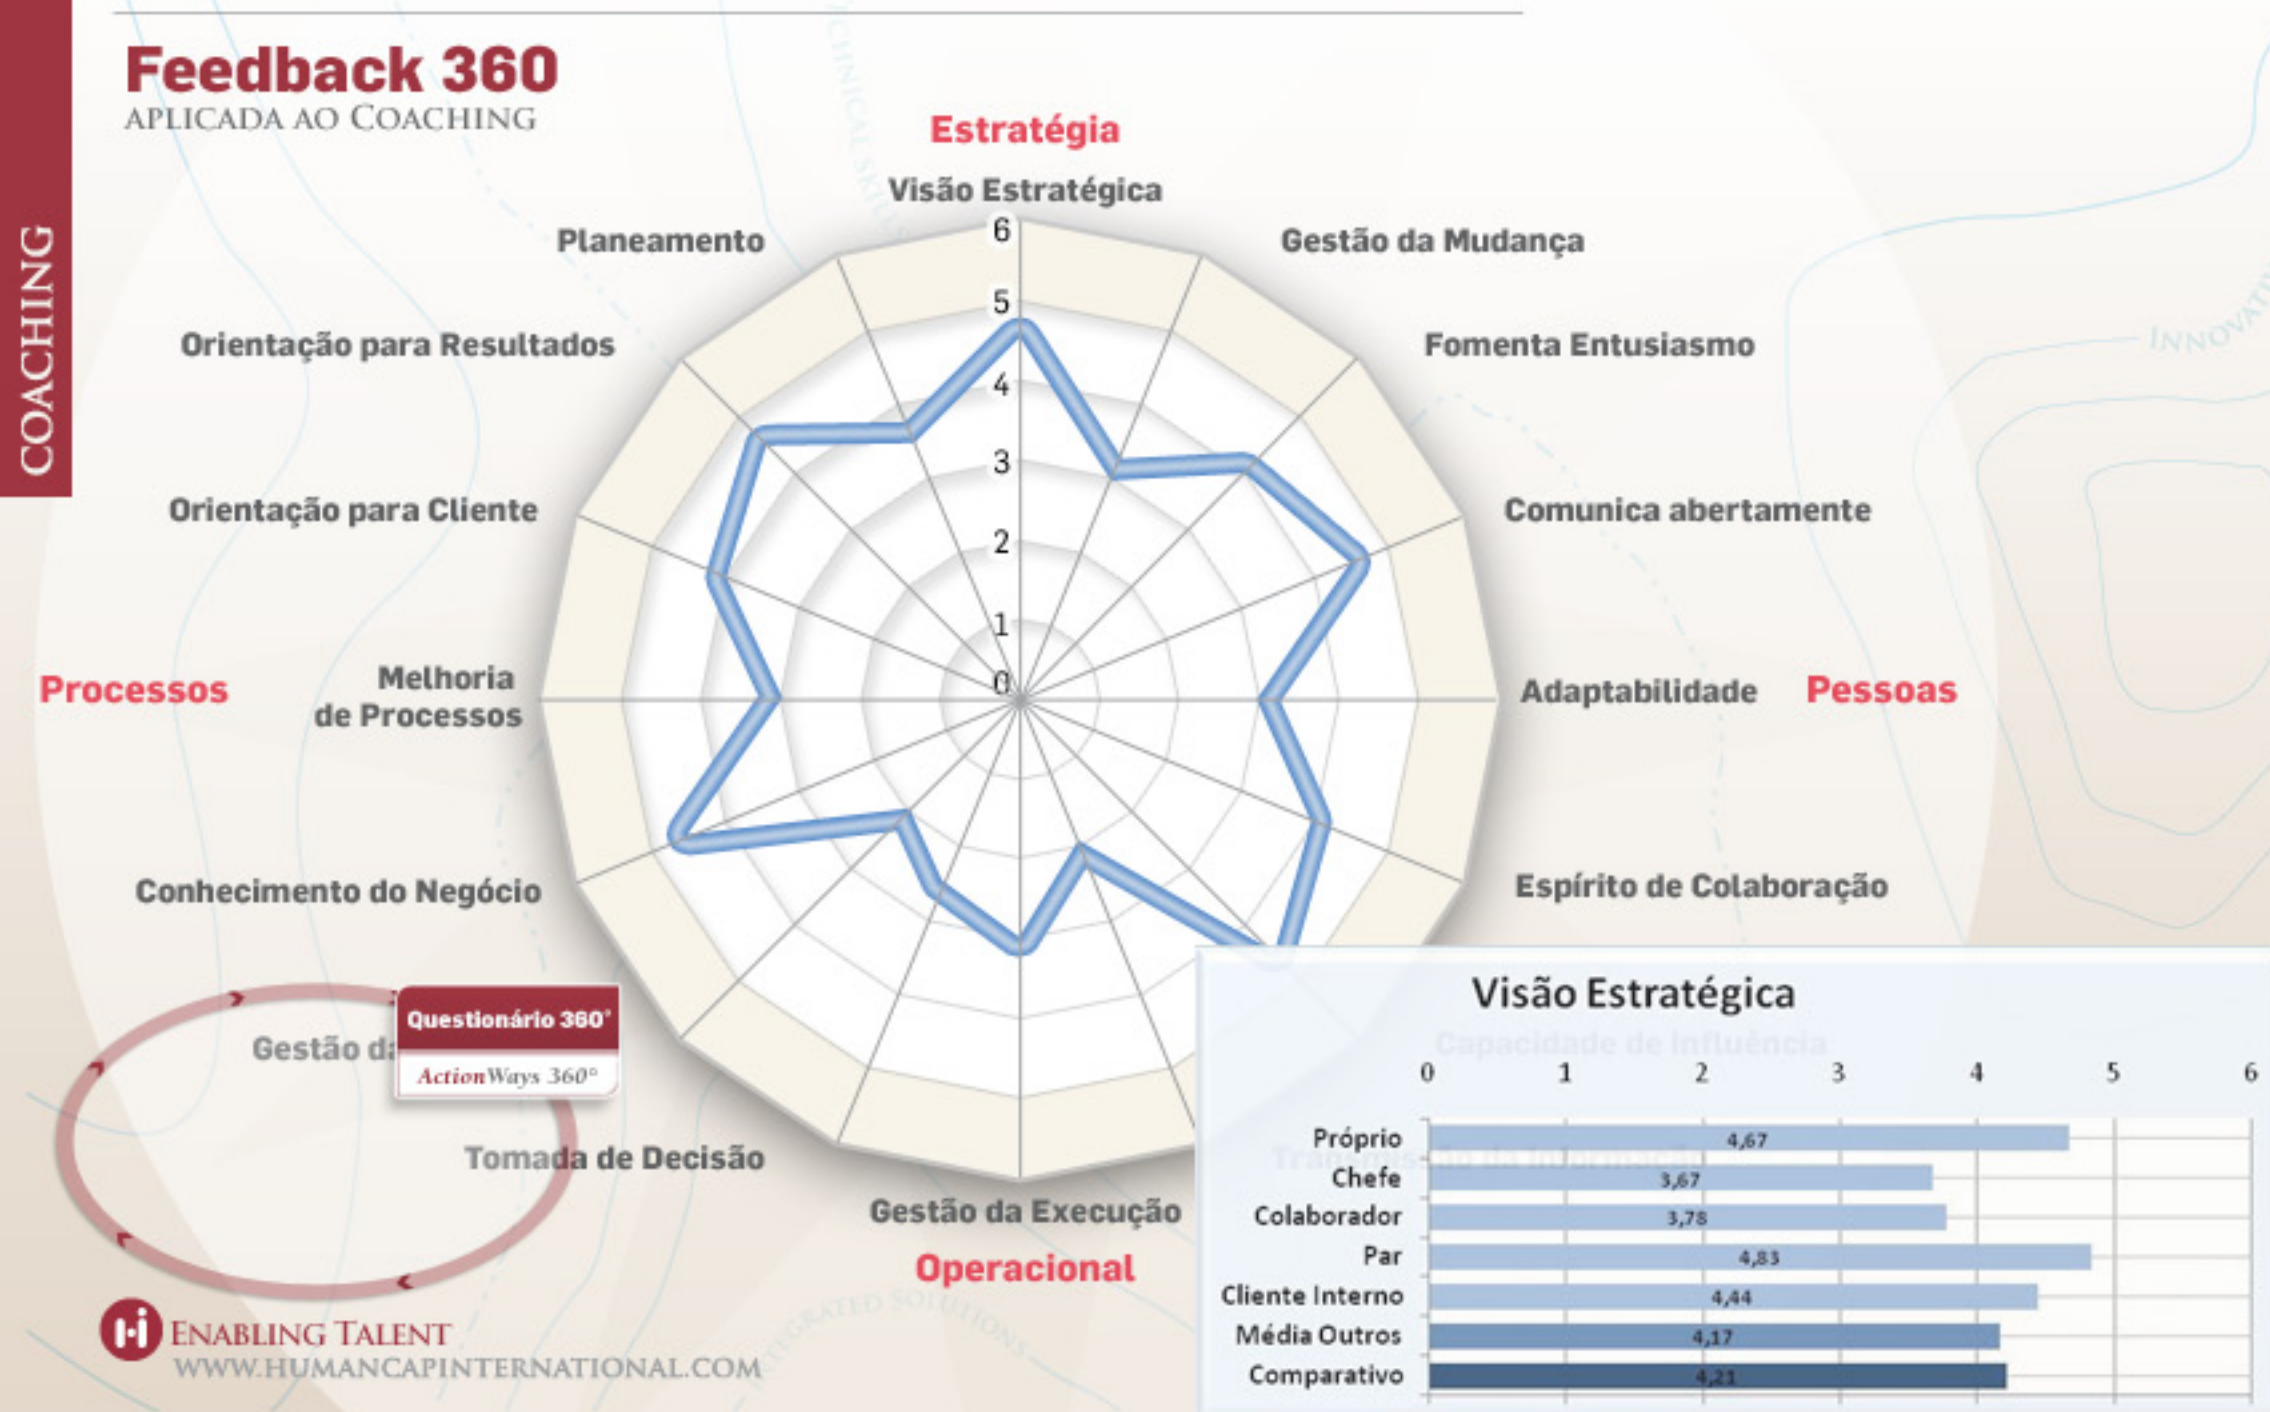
COACHING

Feedback 360
APLICADA AO COACHING

Estratégia
Visão Estratégica
Gestão da Mudança
Fomenta Entusiasmo
Comunica abertamente
Adaptabilidade
Pessoas
Espírito de Colaboração
Planeamento
Orientação para Resultados
Orientação para Cliente
Processos
Melhoria de Processos
Conhecimento do Negócio
Gestão d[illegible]
Tomada de Decisão
Gestão da Execução
Operacional

6
5
4
3
2
1
0

Questionário 360°
ActionWays 360°

Visão Estratégica

| | 0 | 1 | 2 | 3 | 4 | 5 | 6 |
|---|---|---|---|---|---|---|---|
| Próprio | 4,67 | | | | | | |
| Chefe | 3,67 | | | | | | |
| Colaborador | 3,78 | | | | | | |
| Par | 4,83 | | | | | | |
| Cliente Interno | 4,44 | | | | | | |
| Média Outros | 4,17 | | | | | | |
| Comparativo | 4,21 | | | | | | |

ENABLING TALENT
WWW.HUMANCAPINTERNATIONAL.COM